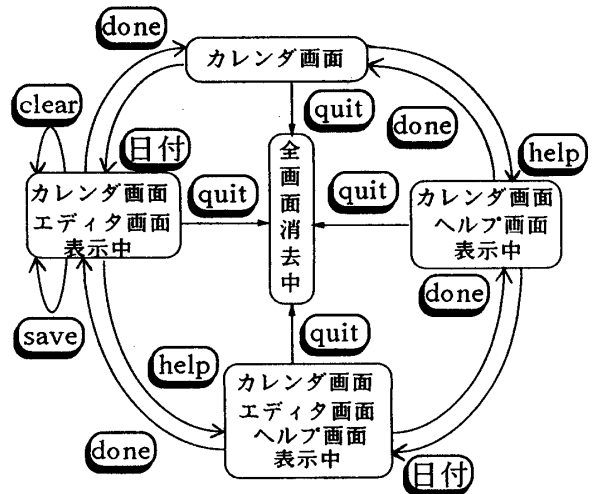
done

カレンダ画面

clear

quit

done

help

日付

カレンダ画面
エディタ画面
表示中

quit

全画面消去中

quit

カレンダ画面
ヘルプ画面
表示中

done

save

quit

help

カレンダ画面
エディタ画面
ヘルプ画面
表示中

done

日付